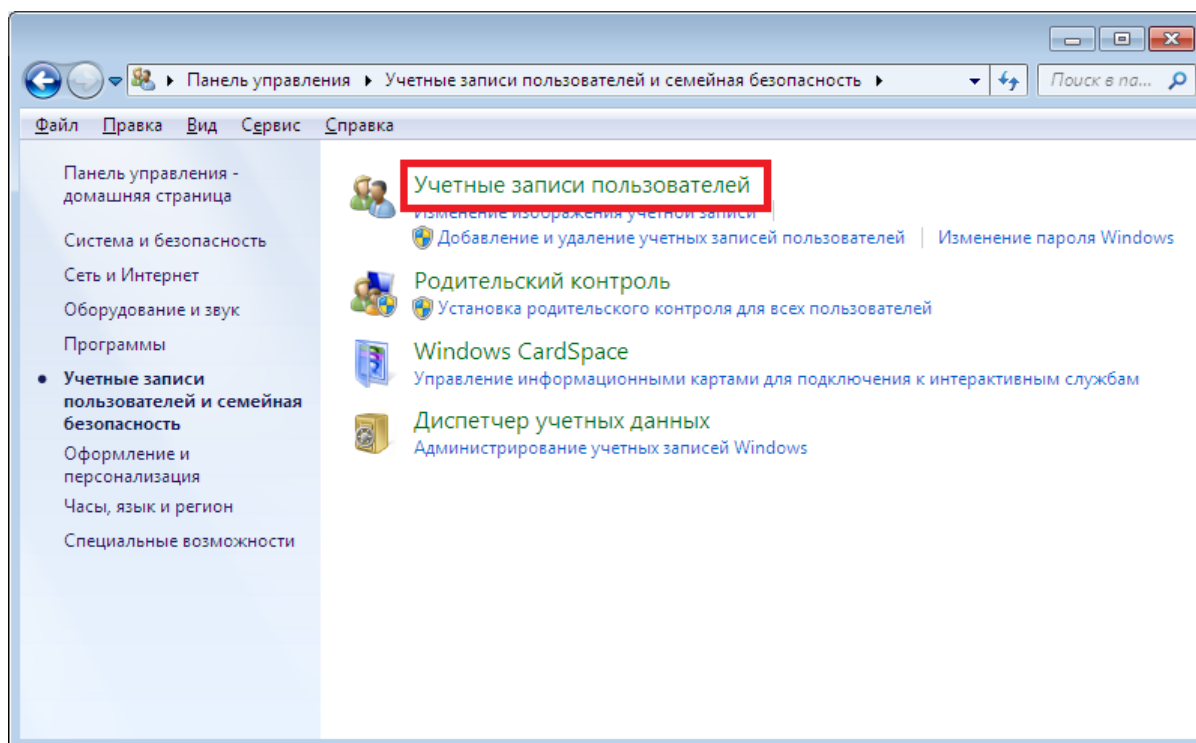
Панель управления ▸ Учетные записи пользователей и семейная безопасность ▸

Поиск в па...

Файл Правка Вид Сервис Справка

Панель управления - домашняя страница

Система и безопасность

Сеть и Интернет

Оборудование и звук

Программы

• Учетные записи пользователей и семейная безопасность

Оформление и персонализация

Часы, язык и регион

Специальные возможности

Учетные записи пользователей

Изменение изображения учетной записи

Добавление и удаление учетных записей пользователей | Изменение пароля Windows

Родительский контроль

Установка родительского контроля для всех пользователей

Windows CardSpace

Управление информационными картами для подключения к интерактивным службам

Диспетчер учетных данных

Администрирование учетных записей Windows